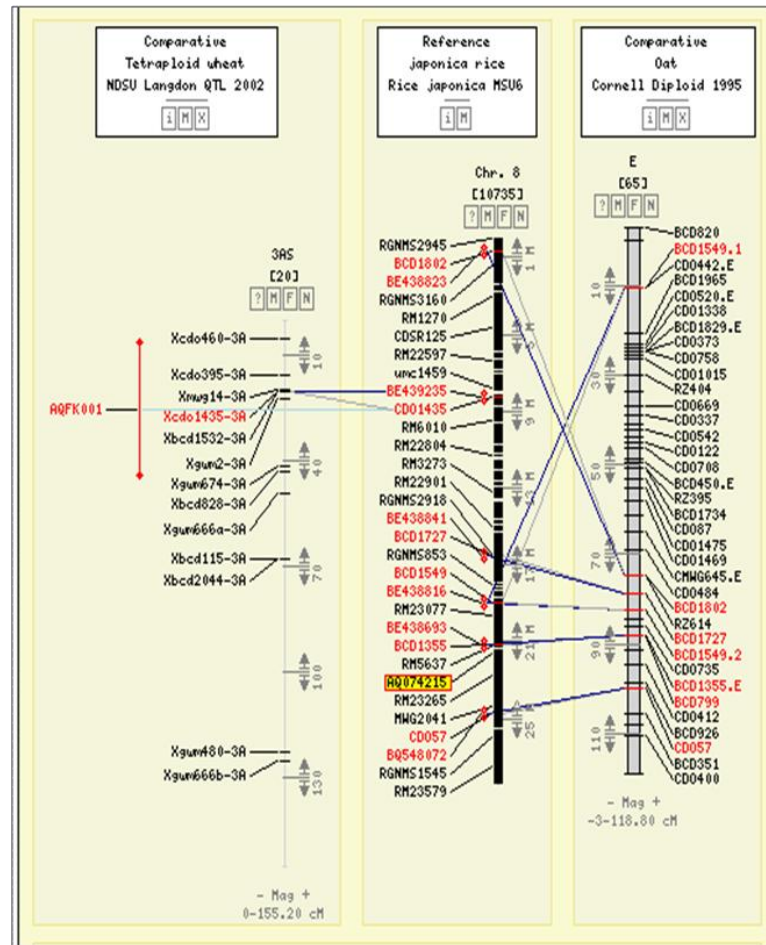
Comparative
Tetraploid wheat
NDSU Langdon QTL 2002
i M X

Reference
japonica rice
Rice japonica MSU6
i M

Comparative
Oat
Cornell Diploid 1995
i M X

3AS
[20]
? M F N

AQFK001

Xcdo460-3A
Xcdo395-3A
Xmwg14-3A
Xcdo1435-3A
Xbcd1532-3A
Xgwm2-3A
Xgwm674-3A
Xbcd828-3A
Xgwm666a-3A
Xbcd115-3A
Xbcd2044-3A
Xgwm480-3A
Xgwm666b-3A

10
40
70
100
130

- Mag +
0-155.20 cM

Chr. 8
[10735]
? M F N

RGNMS2945
BCD1802
BE438823
RGNMS3160
RM1270
CDSR125
RM22597
umc1459
BE439235
CD01435
RM6010
RM22804
RM3273
RM22901
RGNMS2918
BE438841
BCD1727
RGNMS853
BCD1549
BE438816
RM23077
BE438693
BCD1355
RM5637
AQ074215
RM23265
MWG2041
CD057
BQ548072
RGNMS1545
RM23579

1 M
5 M
9 M
13 M
17 M
21 M
25 M

E
[65]
? M F N

BCD820
BCD1549.1
CD0442.E
BCD1965
CD0520.E
CD01338
BCD1829.E
CD0373
CD0758
CD01015
RZ404
CD0669
CD0337
CD0542
CD0122
CD0708
BCD450.E
RZ395
BCD1734
CD087
CD01475
CD01469
CMWG645.E
CD0484
BCD1802
RZ614
BCD1727
BCD1549.2
CD0735
BCD1355.E
BCD799
CD0412
BCD926
CD057
BCD351
CD0400

10
30
50
70
90
110

- Mag +
-3-118.80 cM